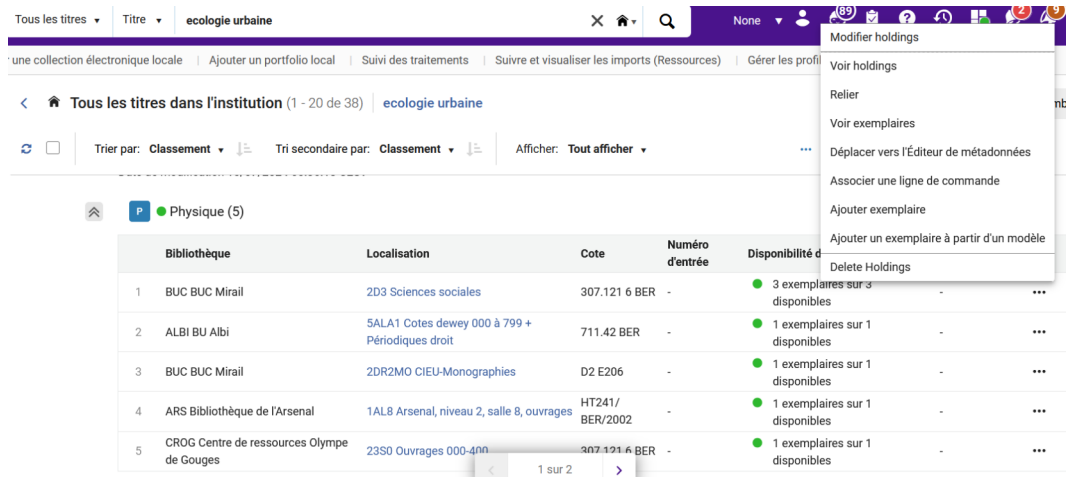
Tous les titres ▾ Titre ▾ ecologie urbaine

None ▾ 89 2 9

r une collection électronique locale | Ajouter un portfolio local | Suivi des traitements | Suivre et visualiser les imports (Ressources) | Gérer les profil

Tous les titres dans l'institution (1 - 20 de 38) | ecologie urbaine

Trier par: Classement ▾ Tri secondaire par: Classement ▾ Afficher: Tout afficher ▾

P Physique (5)

| | Bibliothèque | Localisation | Cote | Numéro d'entrée | Disponibilité d | | |
|---|---|---|---|---|---|---|---|
| 1 | BUC BUC Mirail | 2D3 Sciences sociales | 307.121 6 BER | - | 3 exemplaires sur 3 disponibles | - | ••• |
| 2 | ALBI BU Albi | 5ALA1 Cotes dewey 000 à 799 + Périodiques droit | 711.42 BER | - | 1 exemplaires sur 1 disponibles | - | ••• |
| 3 | BUC BUC Mirail | 2DR2MO CIEU-Monographies | D2 E206 | - | 1 exemplaires sur 1 disponibles | - | ••• |
| 4 | ARS Bibliothèque de l'Arsenal | 1AL8 Arsenal, niveau 2, salle 8, ouvrages | HT241/ BER/2002 | - | 1 exemplaires sur 1 disponibles | - | ••• |
| 5 | CROG Centre de ressources Olympe de Gouges | 23S0 Ouvrages 000-400 | 307.121 6 BER | - | 1 exemplaires sur 1 disponibles | - | ••• |

1 sur 2

Modifier holdings
Voir holdings
Relier
Voir exemplaires
Déplacer vers l'Éditeur de métadonnées
Associer une ligne de commande
Ajouter exemplaire
Ajouter un exemplaire à partir d'un modèle
Delete Holdings